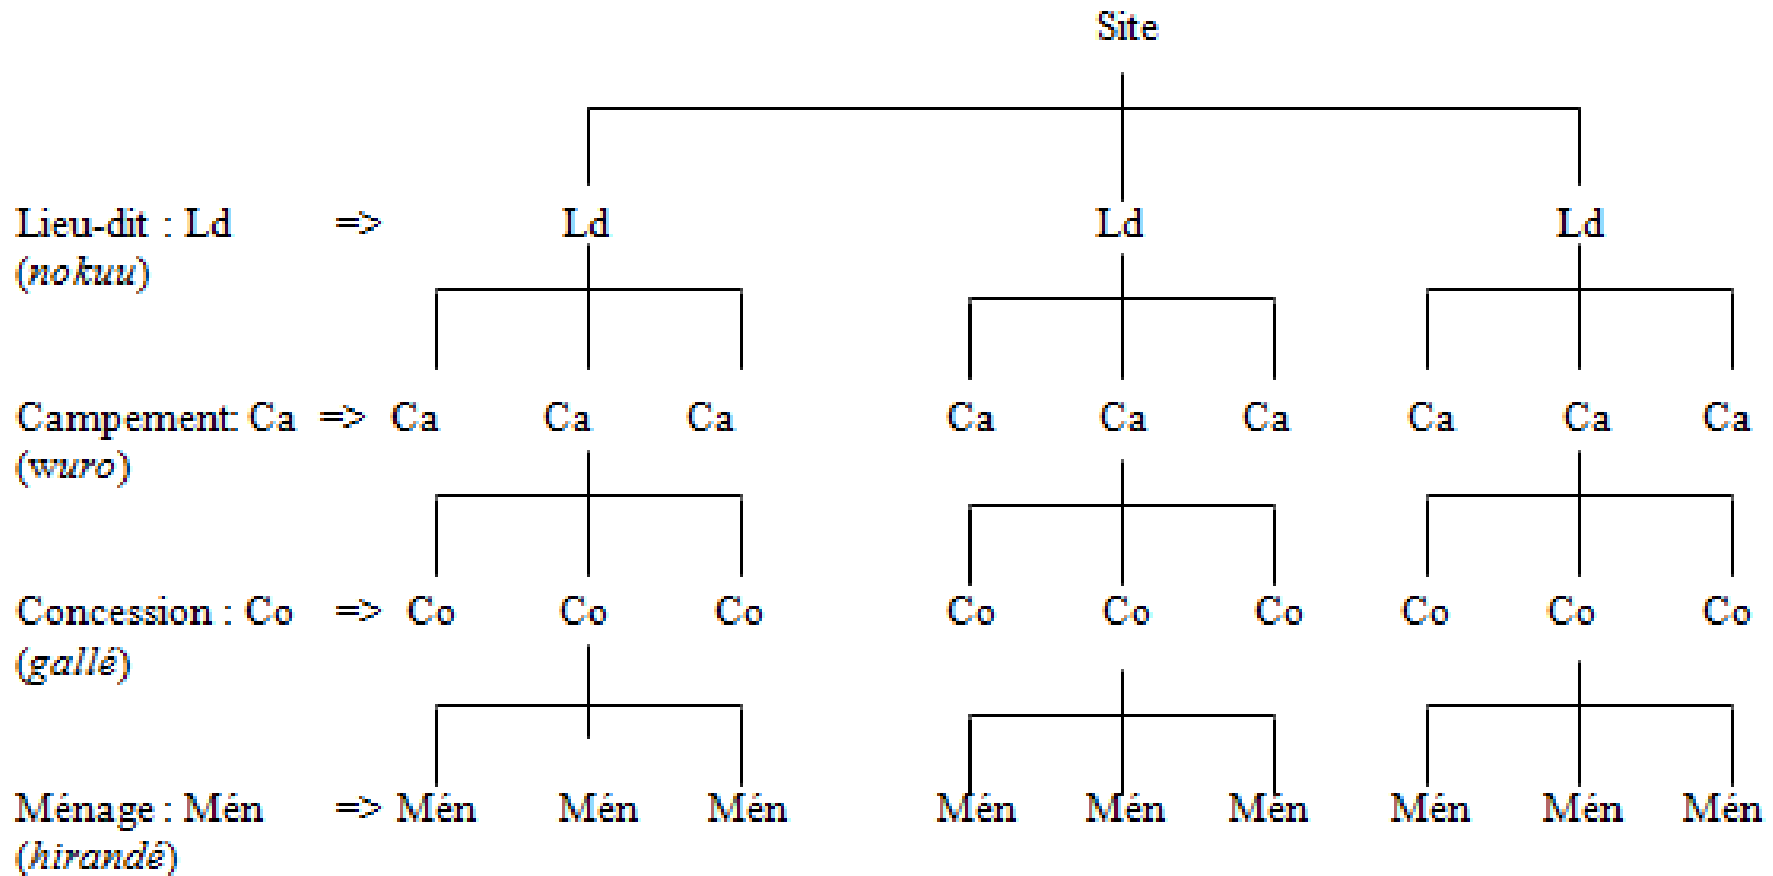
Site

Lieu-dit : Ld (*nokuu*) => Ld Ld Ld

Campement: Ca (*wuro*) => Ca Ca Ca Ca Ca Ca Ca Ca Ca

Concession : Co (*gallé*) => Co Co Co Co Co Co Co Co Co

Ménage : Mén (*hirandé*) => Mén Mén Mén Mén Mén Mén Mén Mén Mén